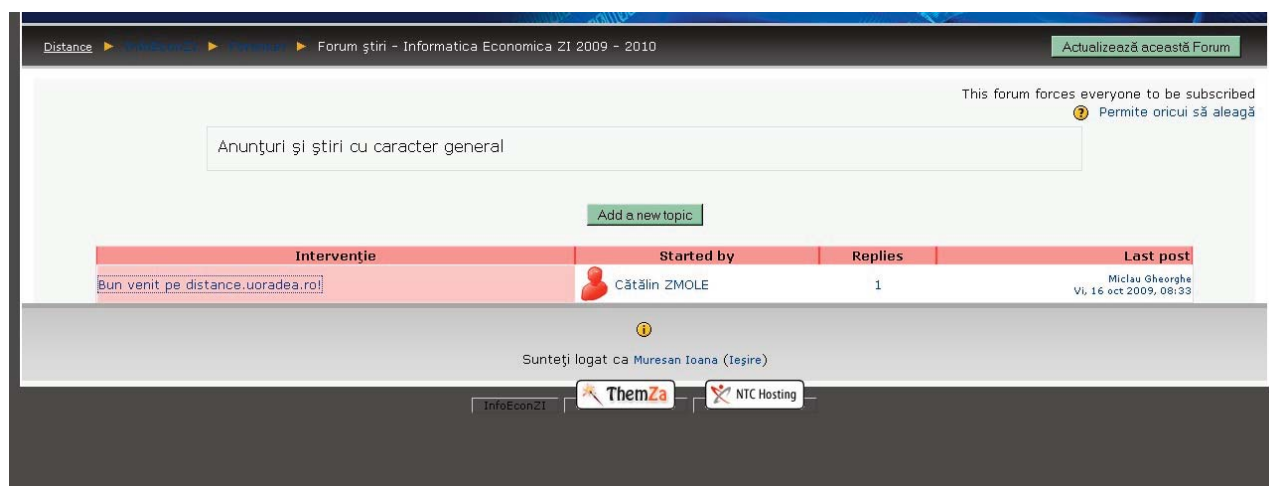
Distance ► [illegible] ► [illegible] ► Forum ştiri - Informatica Economica ZI 2009 - 2010

Actualizează această Forum

This forum forces everyone to be subscribed
Permite oricui să aleagă

Anunţuri şi ştiri cu caracter general

Add a new topic

| Intervenţie | Started by | Replies | Last post |
|---|---|---|---|
| Bun venit pe distance.uoradea.ro! | Cătălin ZMOLE | 1 | Miclau Gheorghe Vi, 16 oct 2009, 08:33 |

Sunteţi logat ca Muresan Ioana (Ieşire)

InfoEconZI

ThemZa

NTC Hosting